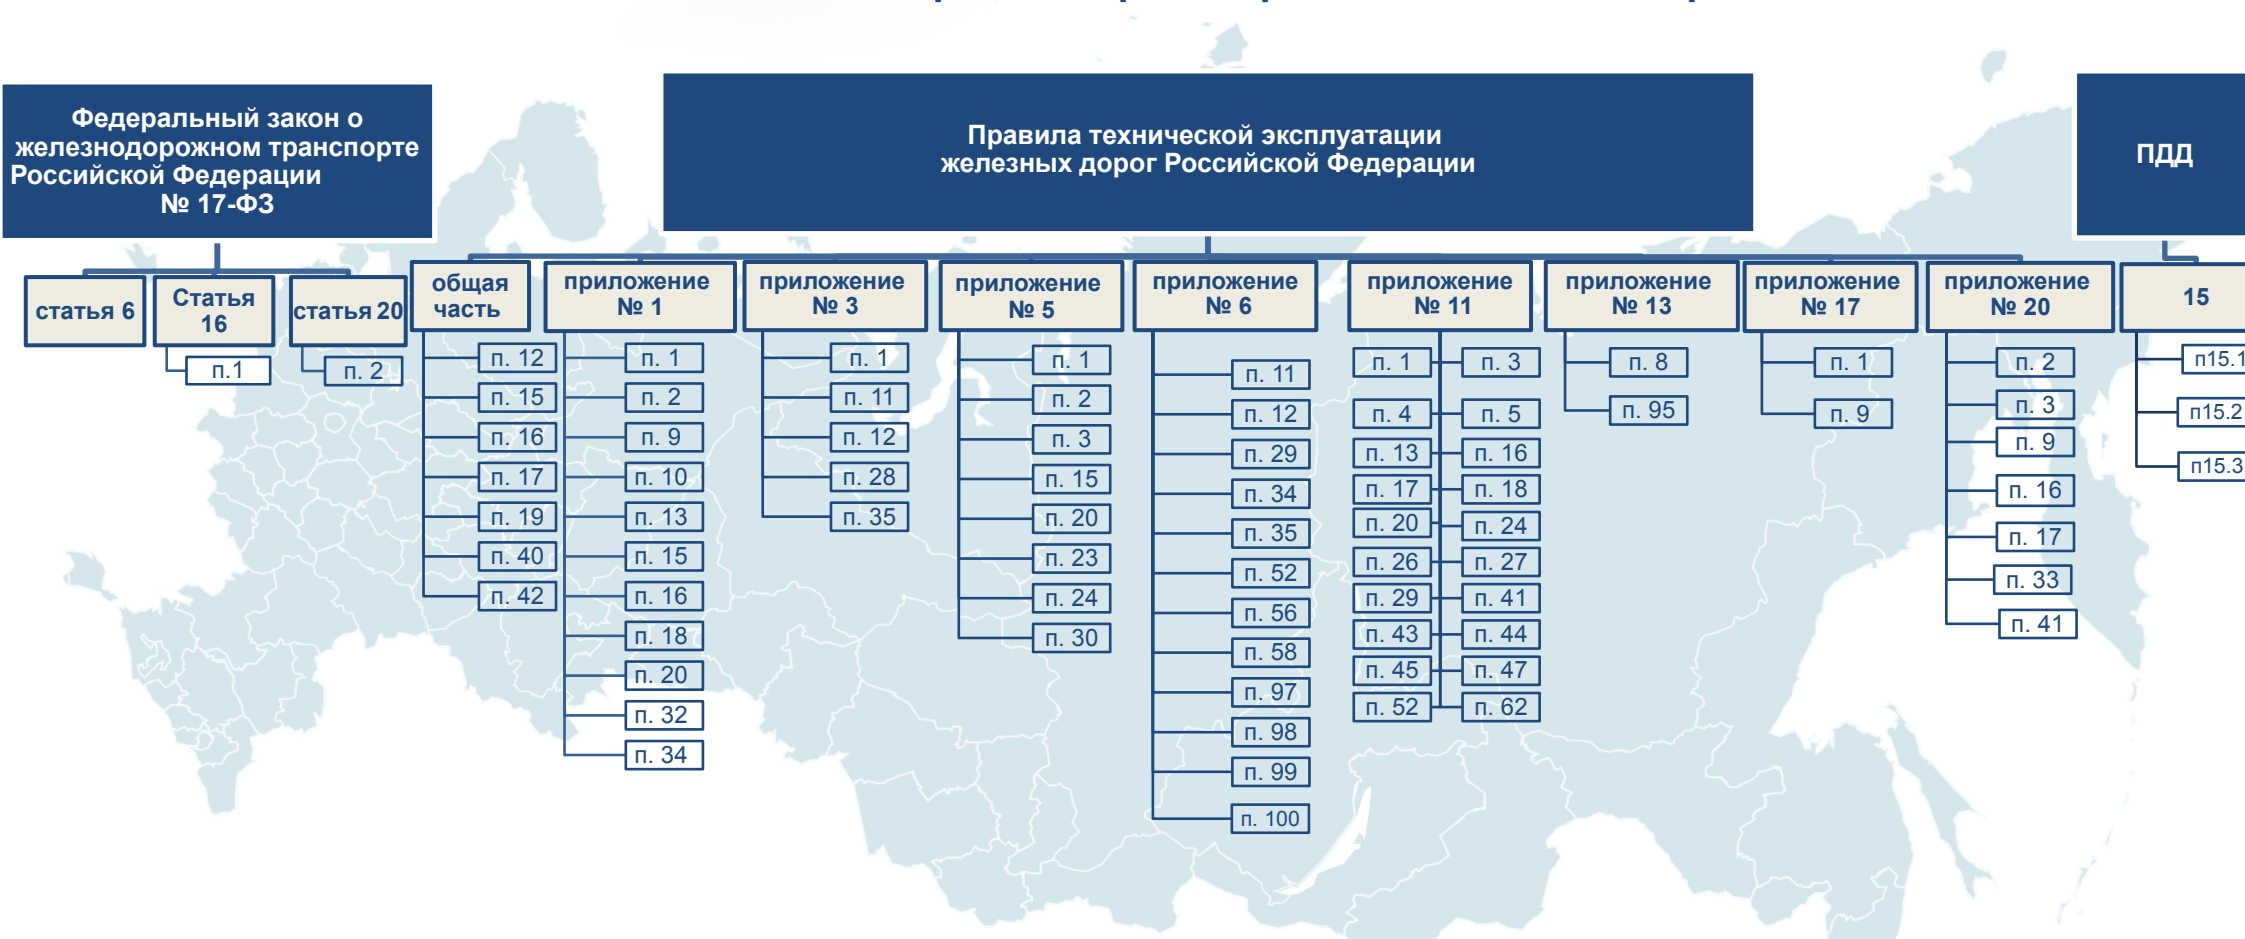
Федеральный закон о железнодорожном транспорте Российской Федерации № 17-ФЗ

Правила технической эксплуатации железных дорог Российской Федерации

ПДД

статья 6

Статья 16

п.1

статья 20

п. 2

общая часть

п. 12
п. 15
п. 16
п. 17
п. 19
п. 40
п. 42

приложение № 1

п. 1
п. 2
п. 9
п. 10
п. 13
п. 15
п. 16
п. 18
п. 20
п. 32
п. 34

приложение № 3

п. 1
п. 11
п. 12
п. 28
п. 35

приложение № 5

п. 1
п. 2
п. 3
п. 15
п. 20
п. 23
п. 24
п. 30

приложение № 6

п. 11
п. 12
п. 29
п. 34
п. 35
п. 52
п. 56
п. 58
п. 97
п. 98
п. 99
п. 100

приложение № 11

п. 1
п. 3
п. 4
п. 5
п. 13
п. 16
п. 17
п. 18
п. 20
п. 24
п. 26
п. 27
п. 29
п. 41
п. 43
п. 44
п. 45
п. 47
п. 52
п. 62

приложение № 13

п. 8
п. 95

приложение № 17

п. 1
п. 9

приложение № 20

п. 2
п. 3
п. 9
п. 16
п. 17
п. 33
п. 41

15

п15.1
п15.2
п15.3